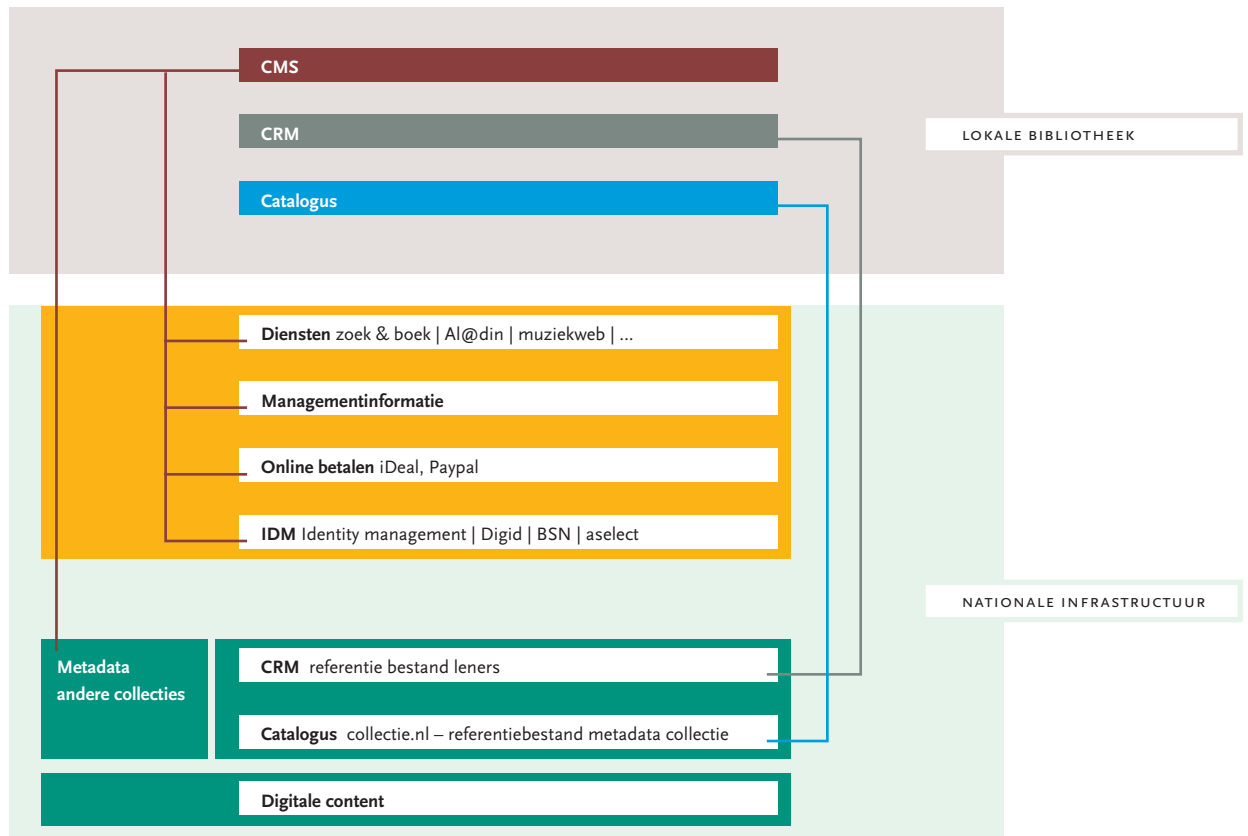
CMS

CRM

Catalogus

LOKALE BIBLIOTHEEK

Diensten zoek & boek | Al@din | muziekweb | ...

Managementinformatie

Online betalen iDeal, Paypal

IDM Identity management | Digid | BSN | aselect

NATIONALE INFRASTRUCTUUR

Metadata andere collecties

CRM referentie bestand leners

Catalogus collectie.nl – referentiebestand metadata collectie

Digitale content